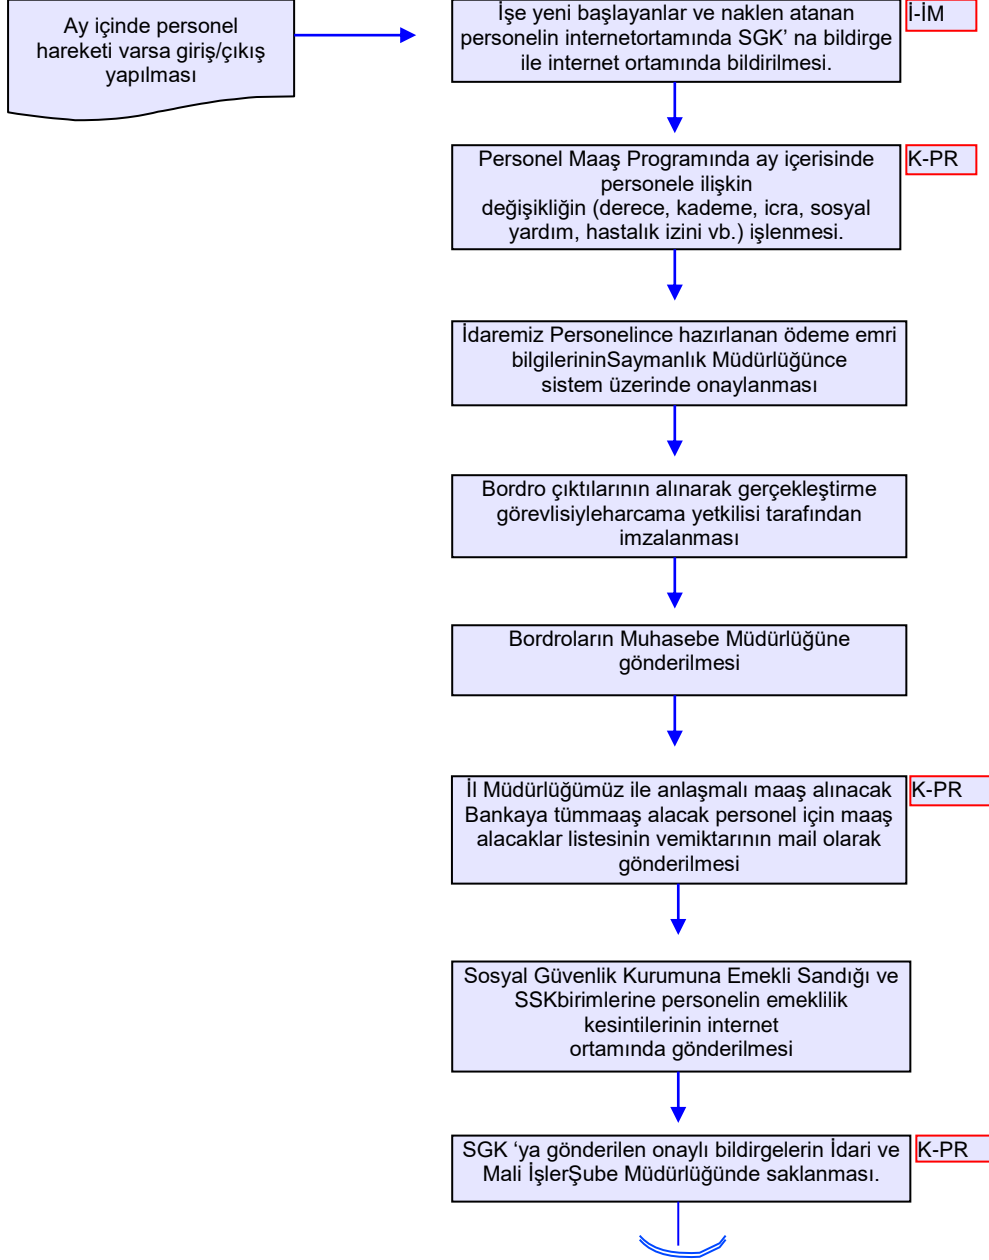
Ay içinde personel hareketi varsa giriş/çıkış yapılması

İşe yeni başlayanlar ve naklen atanan personelin internetortamında SGK' na bildirge ile internet ortamında bildirilmesi.

İ-İM

Personel Maaş Programında ay içerisinde personele ilişkin değişikliğin (derece, kademe, icra, sosyal yardım, hastalık izini vb.) işlenmesi.

K-PR

İdaremiz Personelince hazırlanan ödeme emri bilgilerininSaymanlık Müdürlüğünce sistem üzerinde onaylanması

Bordro çıktılarının alınarak gerçekleştirme görevlisiyleharcama yetkilisi tarafından imzalanması

Bordroların Muhasebe Müdürlüğüne gönderilmesi

İl Müdürlüğümüz ile anlaşmalı maaş alınacak Bankaya tümmaaş alacak personel için maaş alacaklar listesinin vemiktarının mail olarak gönderilmesi

K-PR

Sosyal Güvenlik Kurumuna Emekli Sandığı ve SSKbirimlerine personelin emeklilik kesintilerinin internet ortamında gönderilmesi

SGK 'ya gönderilen onaylı bildirgelerin İdari ve Mali İşlerŞube Müdürlüğünde saklanması.

K-PR